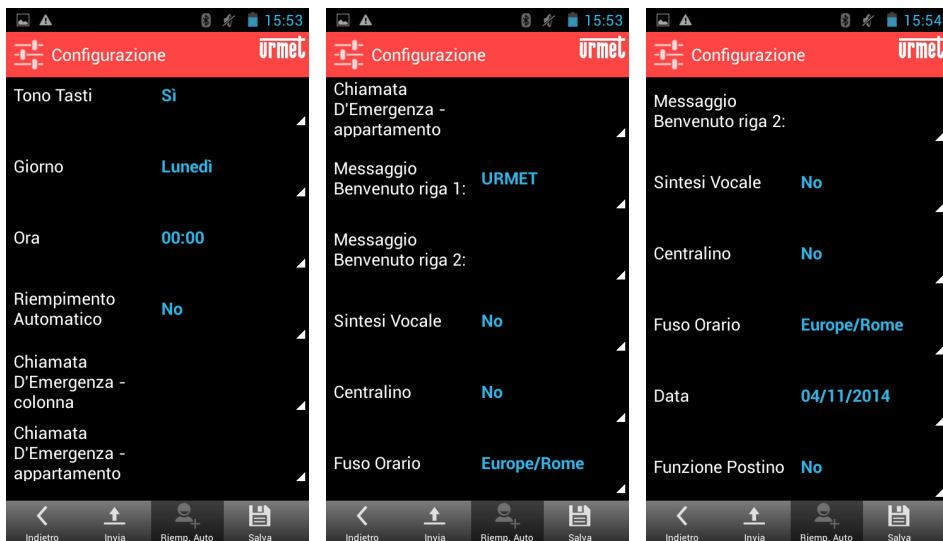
15:53

Configurazione URMET

Tono Tasti Sì

Giorno Lunedì

Ora 00:00

Riempimento Automatico No

Chiamata D'Emergenza - colonna

Chiamata D'Emergenza - appartamento

Indietro Invia Riemp. Auto Salva

15:53

Configurazione URMET

Chiamata D'Emergenza - appartamento

Messaggio Benvenuto riga 1: URMET

Messaggio Benvenuto riga 2:

Sintesi Vocale No

Centralino No

Fuso Orario Europe/Rome

Indietro Invia Riemp. Auto Salva

15:54

Configurazione URMET

Messaggio Benvenuto riga 2:

Sintesi Vocale No

Centralino No

Fuso Orario Europe/Rome

Data 04/11/2014

Funzione Postino No

Indietro Invia Riemp. Auto Salva